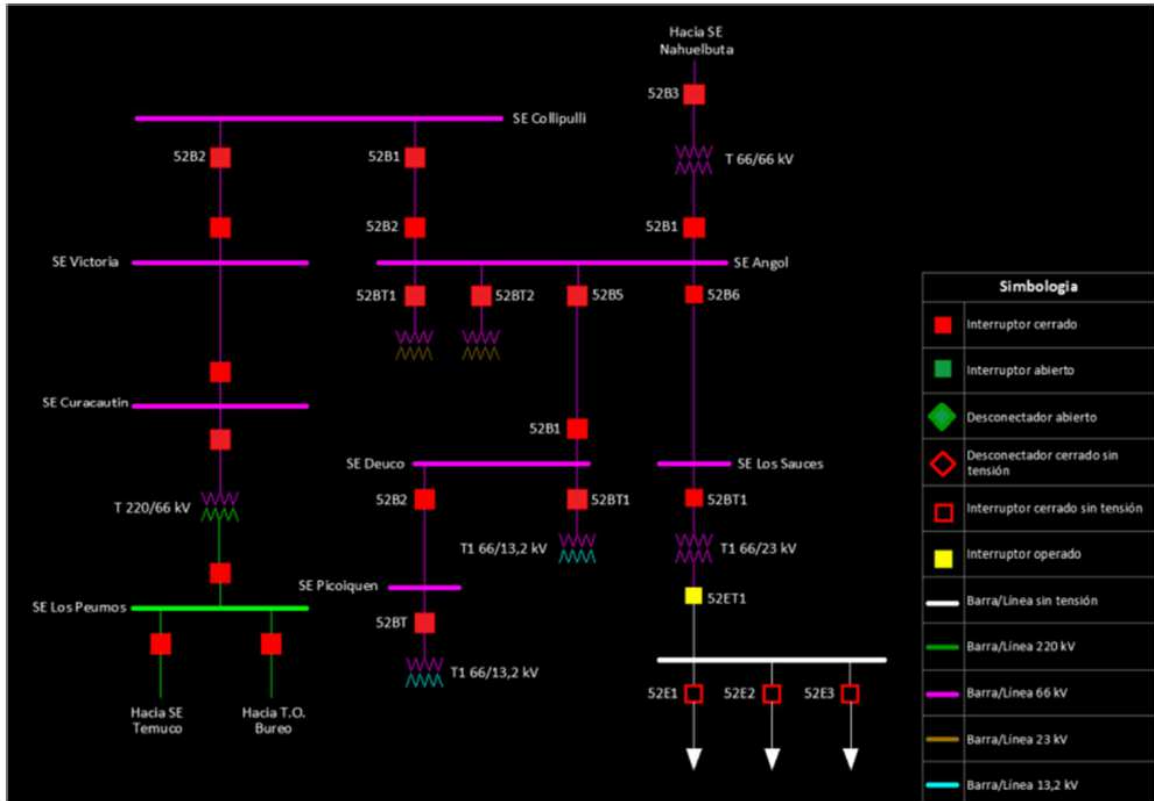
Hacia SE Nahuelbuta

52B3

SE Collipulli

52B2

52B1

T 66/66 kV

52B2

52B1

SE Victoria

SE Angol

52BT1

52BT2

52B5

52B6

SE Curacautín

52B1

SE Deuco

SE Los Sauces

52B2

52BT1

52BT1

T 220/66 kV

T1 66/13,2 kV

T1 66/23 kV

SE Picoiquen

52ET1

SE Los Peumos

52BT

T1 66/13,2 kV

52E1

52E2

52E3

Hacia SE Temuco

Hacia T.O. Bureo

Simbologia

Interruptor cerrado

Interruptor abierto

Desconectador abierto

Desconectador cerrado sin tensión

Interruptor cerrado sin tensión

Interruptor operado

Barra/Línea sin tensión

Barra/Línea 220 kV

Barra/Línea 66 kV

Barra/Línea 23 kV

Barra/Línea 13,2 kV